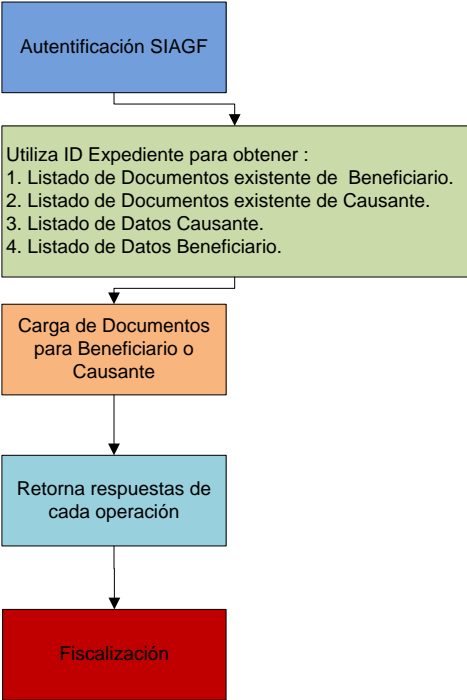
Autentificación SIAGF

Utiliza ID Expediente para obtener :
1. Listado de Documentos existente de Beneficiario.
2. Listado de Documentos existente de Causante.
3. Listado de Datos Causante.
4. Listado de Datos Beneficiario.

Carga de Documentos para Beneficiario o Causante

Retorna respuestas de cada operación

Fiscalización